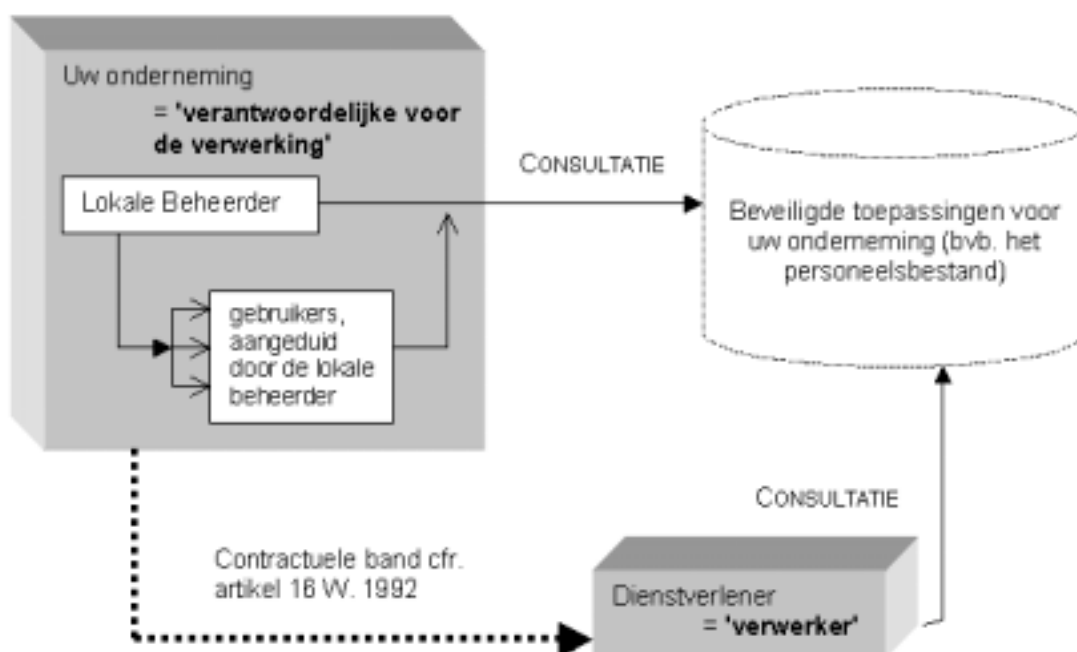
Uw onderneming
= **'verantwoordelijke voor de verwerking'**

Lokale Beheerder

gebruikers, aangeduid door de lokale beheerder

CONSULTATIE

Beveiligde toepassingen voor uw onderneming (bvb. het personeelsbestand)

CONSULTATIE

Contractuele band cfr. artikel 16 W. 1992

Dienstverlener
= **'verwerker'**